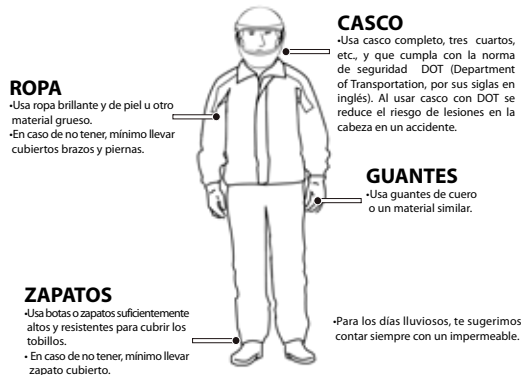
CASCO
•Usa casco completo, tres cuartos, etc., y que cumpla con la norma de seguridad DOT (Department of Transportation, por sus siglas en inglés). Al usar casco con DOT se reduce el riesgo de lesiones en la cabeza en un accidente.

ROPA
•Usa ropa brillante y de piel u otro material grueso.
•En caso de no tener, mínimo llevar cubiertos brazos y piernas.

GUANTES
•Usa guantes de cuero o un material similar.

ZAPATOS
•Usa botas o zapatos suficientemente altos y resistentes para cubrir los tobillos.
• En caso de no tener, mínimo llevar zapato cubierto.

•Para los días lluviosos, te sugerimos contar siempre con un impermeable.